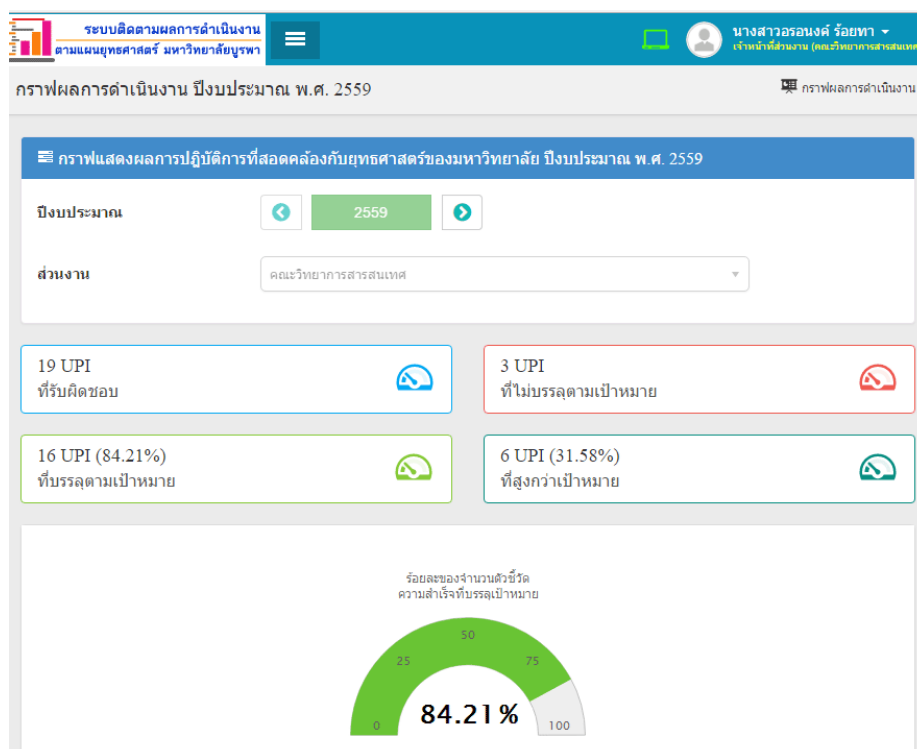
ระบบติดตามผลการดำเนินงาน
ตามแผนยุทธศาสตร์ มหาวิทยาลัยบูรพา

นางสาวอรอนงค์ ร้อยทา
เจ้าหน้าที่ส่วนงาน (คณะวิทยาการสารสนเทศ

กราฟผลการดำเนินงาน ปีงบประมาณ พ.ศ. 2559

กราฟผลการดำเนินงาน

กราฟแสดงผลการปฏิบัติการที่สอดคล้องกับยุทธศาสตร์ของมหาวิทยาลัย ปีงบประมาณ พ.ศ. 2559

ปีงบประมาณ

2559

ส่วนงาน

คณะวิทยาการสารสนเทศ

19 UPI
ที่รับผิดชอบ

3 UPI
ที่ไม่บรรลุตามเป้าหมาย

16 UPI (84.21%)
ที่บรรลุตามเป้าหมาย

6 UPI (31.58%)
ที่สูงกว่าเป้าหมาย

ร้อยละของจำนวนตัวชี้วัด
ความสำเร็จที่บรรลุเป้าหมาย

0
25
50
75
100
84.21%